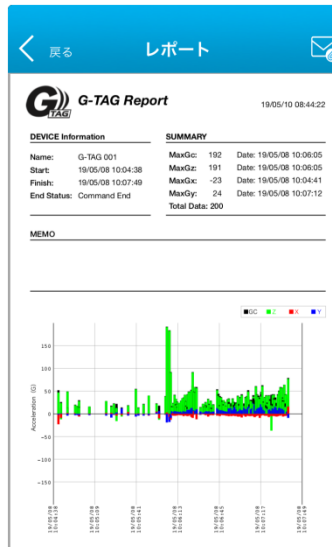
戻る レポート

G TAG G-TAG Report 19/05/10 08:44:22

DEVICE Information

| | |
|---|---|
| Name: | G-TAG 001 |
| Start: | 19/05/08 10:04:38 |
| Finish: | 19/05/08 10:07:49 |
| End Status: | Command End |

SUMMARY

| | | |
|---|---|---|
| MaxGc: | 192 | Date: 19/05/08 10:06:05 |
| MaxGz: | 191 | Date: 19/05/08 10:06:05 |
| MaxGx: | -23 | Date: 19/05/08 10:06:41 |
| MaxGy: | 24 | Date: 19/05/08 10:07:12 |
| Total Data: 200 | | |

MEMO

GC Z X Y

150
100
50
0
-50
-100
-150

Acceleration (G)

19/05/08 10:04:38
19/05/08 10:04:59
19/05/08 10:05:21
19/05/08 10:05:42
19/05/08 10:06:03
19/05/08 10:06:24
19/05/08 10:06:45
19/05/08 10:07:07
19/05/08 10:07:28
19/05/08 10:07:49